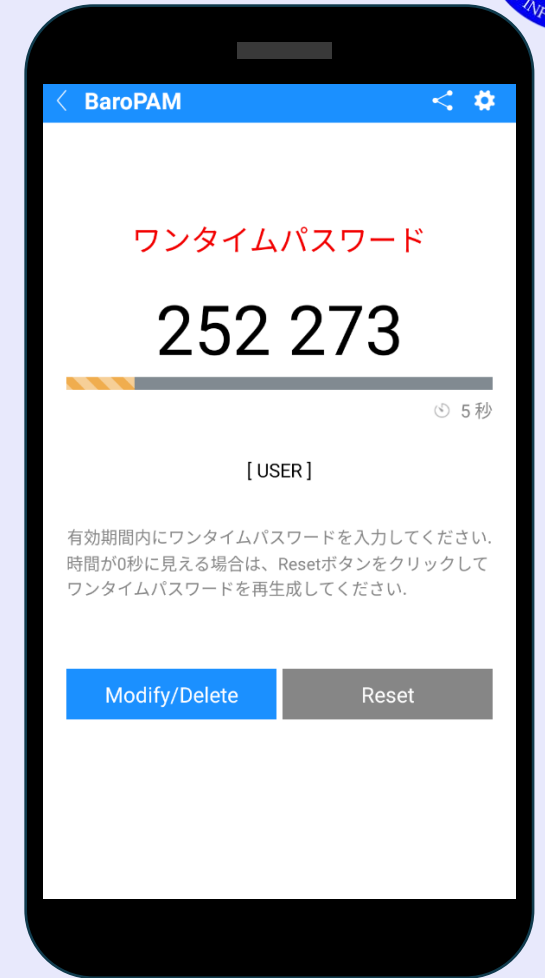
BaroPAM

ワンタイムパスワード

252 273

5 秒

[ USER ]

有効期間内にワンタイムパスワードを入力してください. 時間が0秒に見える場合は、Resetボタンをクリックしてワンタイムパスワードを再生成してください.

Modify/Delete

Reset